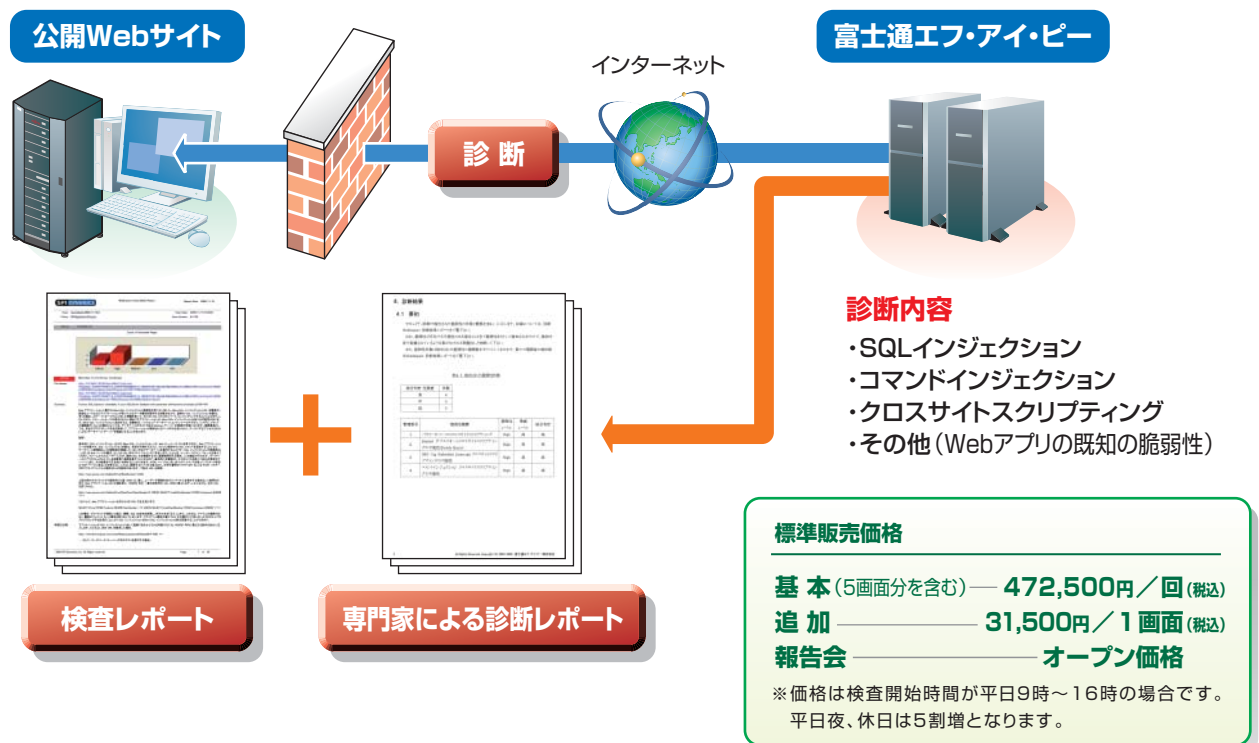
公開Webサイト

富士通エフ・アイ・ピー

インターネット

診 断

診断内容

・SQLインジェクション
・コマンドインジェクション
・クロスサイトスクリプティング
・その他(Webアプリの既知の脆弱性)

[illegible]

4. 診断結果

4.1 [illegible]

検査レポート

専門家による診断レポート

標準販売価格

基 本(5画面分を含む)── 472,500円/回(税込)
追 加 ──────── 31,500円/1画面(税込)
報告会 ────────── オープン価格

※価格は検査開始時間が平日9時～16時の場合です。
平日夜、休日は5割増となります。